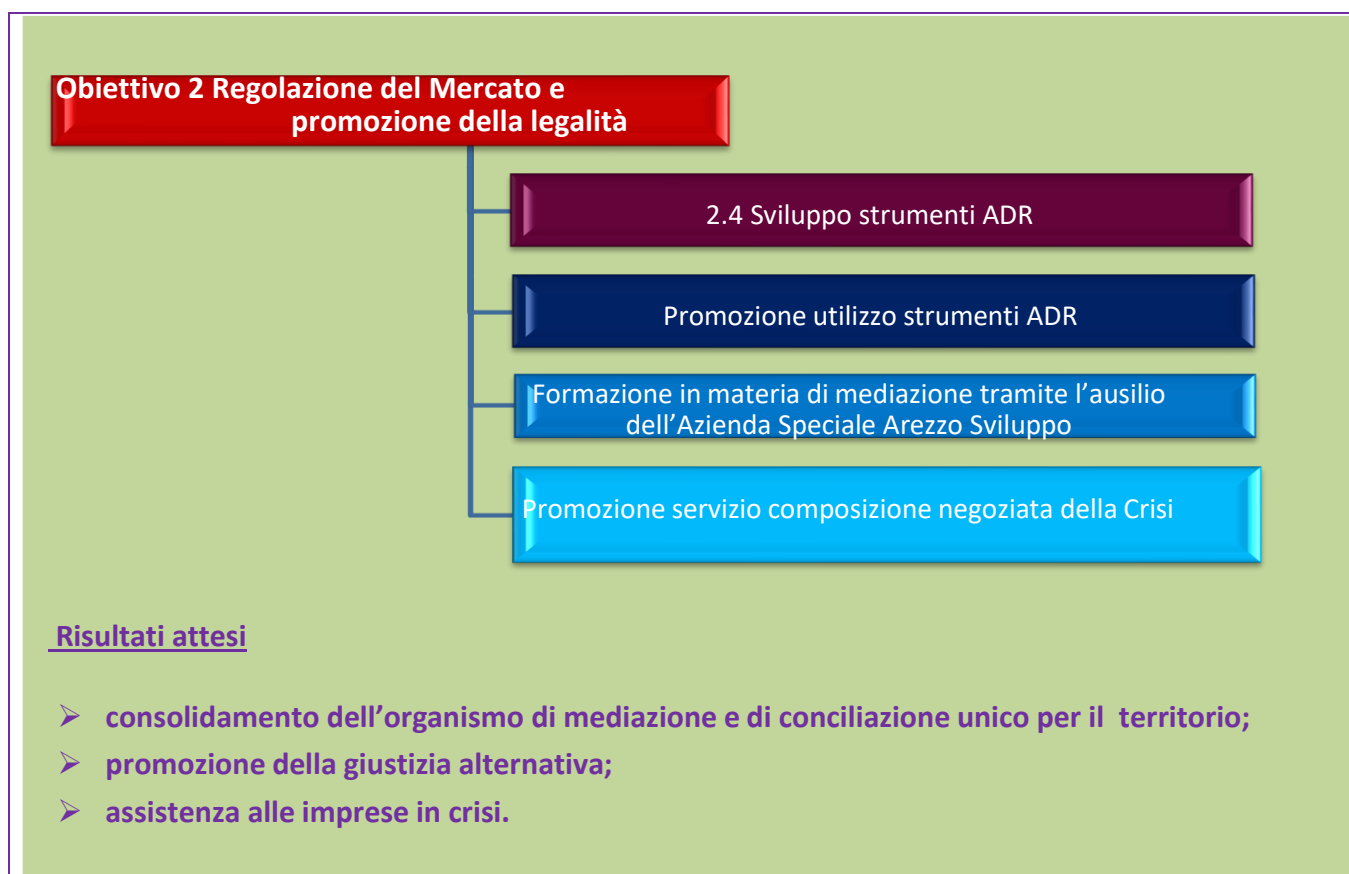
Obiettivo 2 Regolazione del Mercato e promozione della legalità

2.4 Sviluppo strumenti ADR

Promozione utilizzo strumenti ADR

Formazione in materia di mediazione tramite l’ausilio dell’Azienda Speciale Arezzo Sviluppo

Promozione servizio composizione negoziata della Crisi

Risultati attesi

- consolidamento dell’organismo di mediazione e di conciliazione unico per il territorio;
- promozione della giustizia alternativa;
- assistenza alle imprese in crisi.